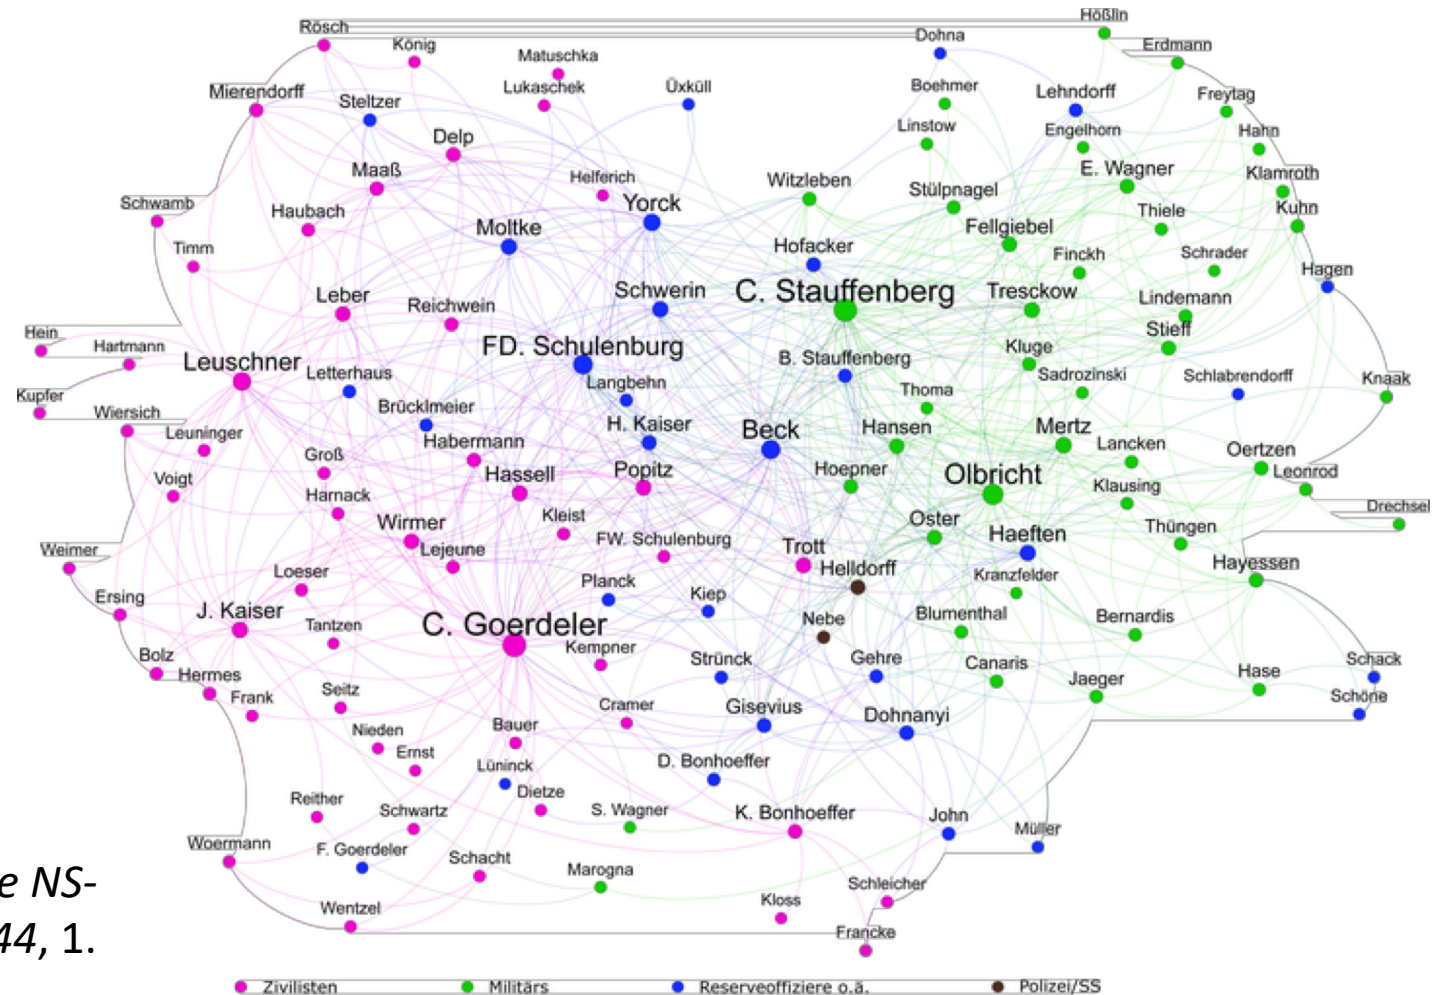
Rösch
Hößlin
König
Dohna
Erdmann
Matuschka
Lukaschek
Üxküll
Boehmer
Lehndorff
Freytag
Mierendorff
Steltzer
Engelhorn
Hahn
Linstow
Delp
E. Wagner
Klamroth
Maaß
Helferich
Witzleben
Stülpnagel
Schwamb
Haubach
Yorck
Thiele
Kuhn
Moltke
Fellgiebel
Timm
Hofacker
Schrader
Finckh
Hagen
Leber
Schwerin
C. Stauffenberg
Tresckow
Reichwein
Lindemann
Hein
Stieff
Hartmann
FD. Schulenburg
Leuschner
Kluge
B. Stauffenberg
Letterhaus
Sadrozinski
Schlabrendorff
Knaak
Langbehn
Kupfer
Thoma
Wiersich
Brücklmeier
H. Kaiser
Beck
Hansen
Mertz
Leuninger
Habermann
Lancken
Oertzen
Groß
Popitz
Hoepner
Olbricht
Hassell
Leonrod
Voigt
Klausing
Harnack
Drechsel
Kleist
Oster
Wirmer
Haeften
Thüngen
FW. Schulenburg
Lejeune
Weimer
Trott
Helldorff
Kranzfelder
Hayessen
Loeser
Planck
Ersing
Kiep
J. Kaiser
Blumenthal
Bernardis
Tantzen
Nebe
C. Goerdeler
Kempner
Gehre
Schack
Bolz
Strünck
Canaris
Hase
Hermes
Jaeger
Schöne
Seitz
Frank
Cramer
Gisevius
Dohnanyi
Nieden
Bauer
Ernst
D. Bonhoeffer
Lüninck
Dietze
Reither
S. Wagner
K. Bonhoeffer
Schwartz
John
Müller
Woermann
F. Goerdeler
Schacht
Marogna
Schleicher
Kloss
Wentzel
Francke
e NS-
44, 1.
Zivilisten
Militärs
Reserveoffiziere o.ä.
Polizei/SS